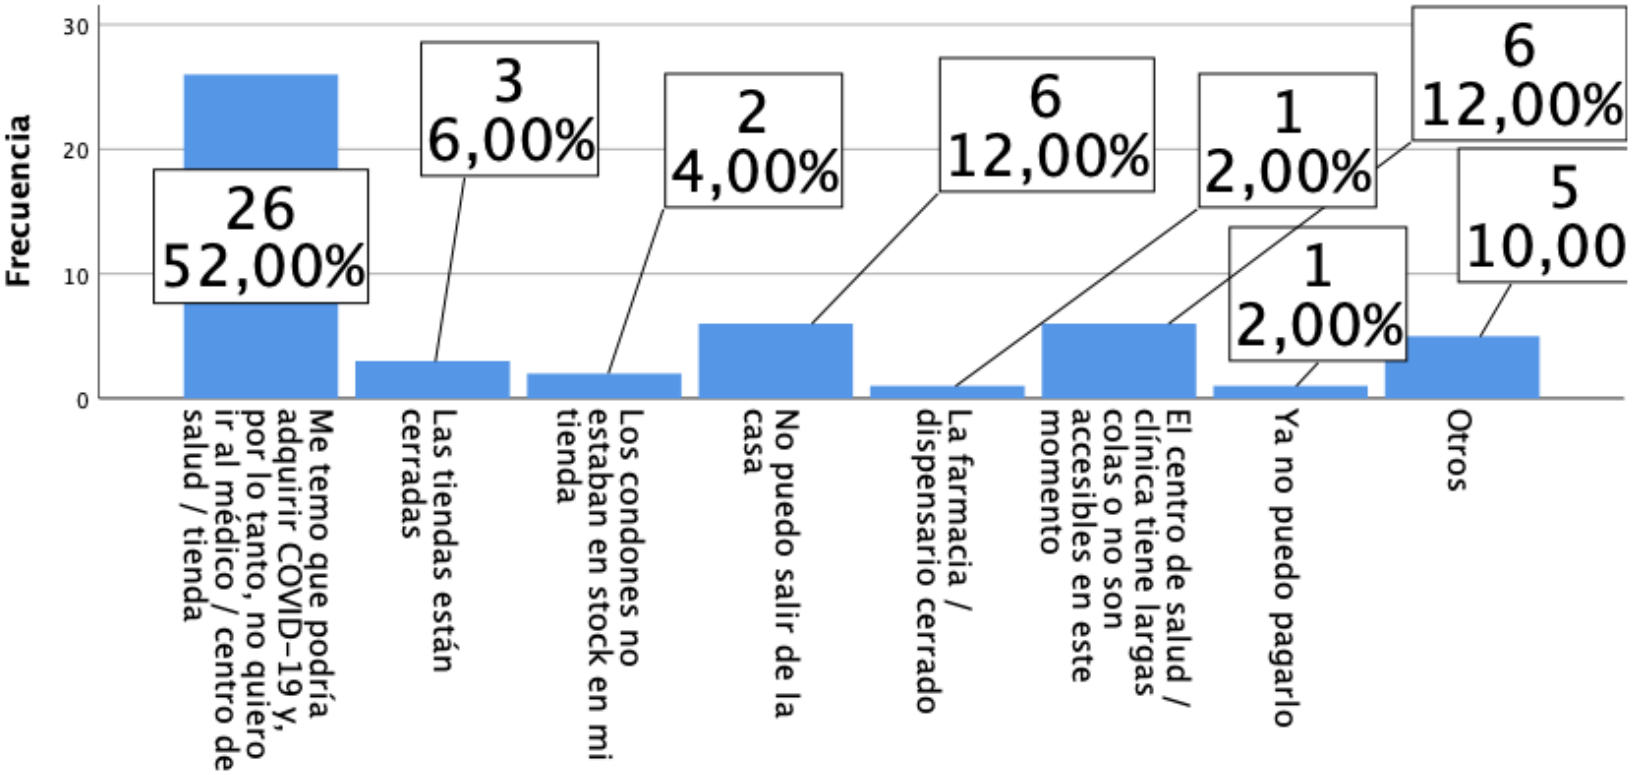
Frecuencia

30
20
10
0

26
52,00%

3
6,00%

2
4,00%

6
12,00%

1
2,00%

6
12,00%

1
2,00%

5
10,00

Me temo que podría adquirir COVID-19 y, por lo tanto, no quiero ir al médico / centro de salud / tienda

Las tiendas están cerradas

Los condones no estaban en stock en mi tienda

No puedo salir de la casa

La farmacia / dispensario cerrado

El centro de salud / clínica tiene largas colas o no son accesibles en este momento

Ya no puedo pagarlo

Otros